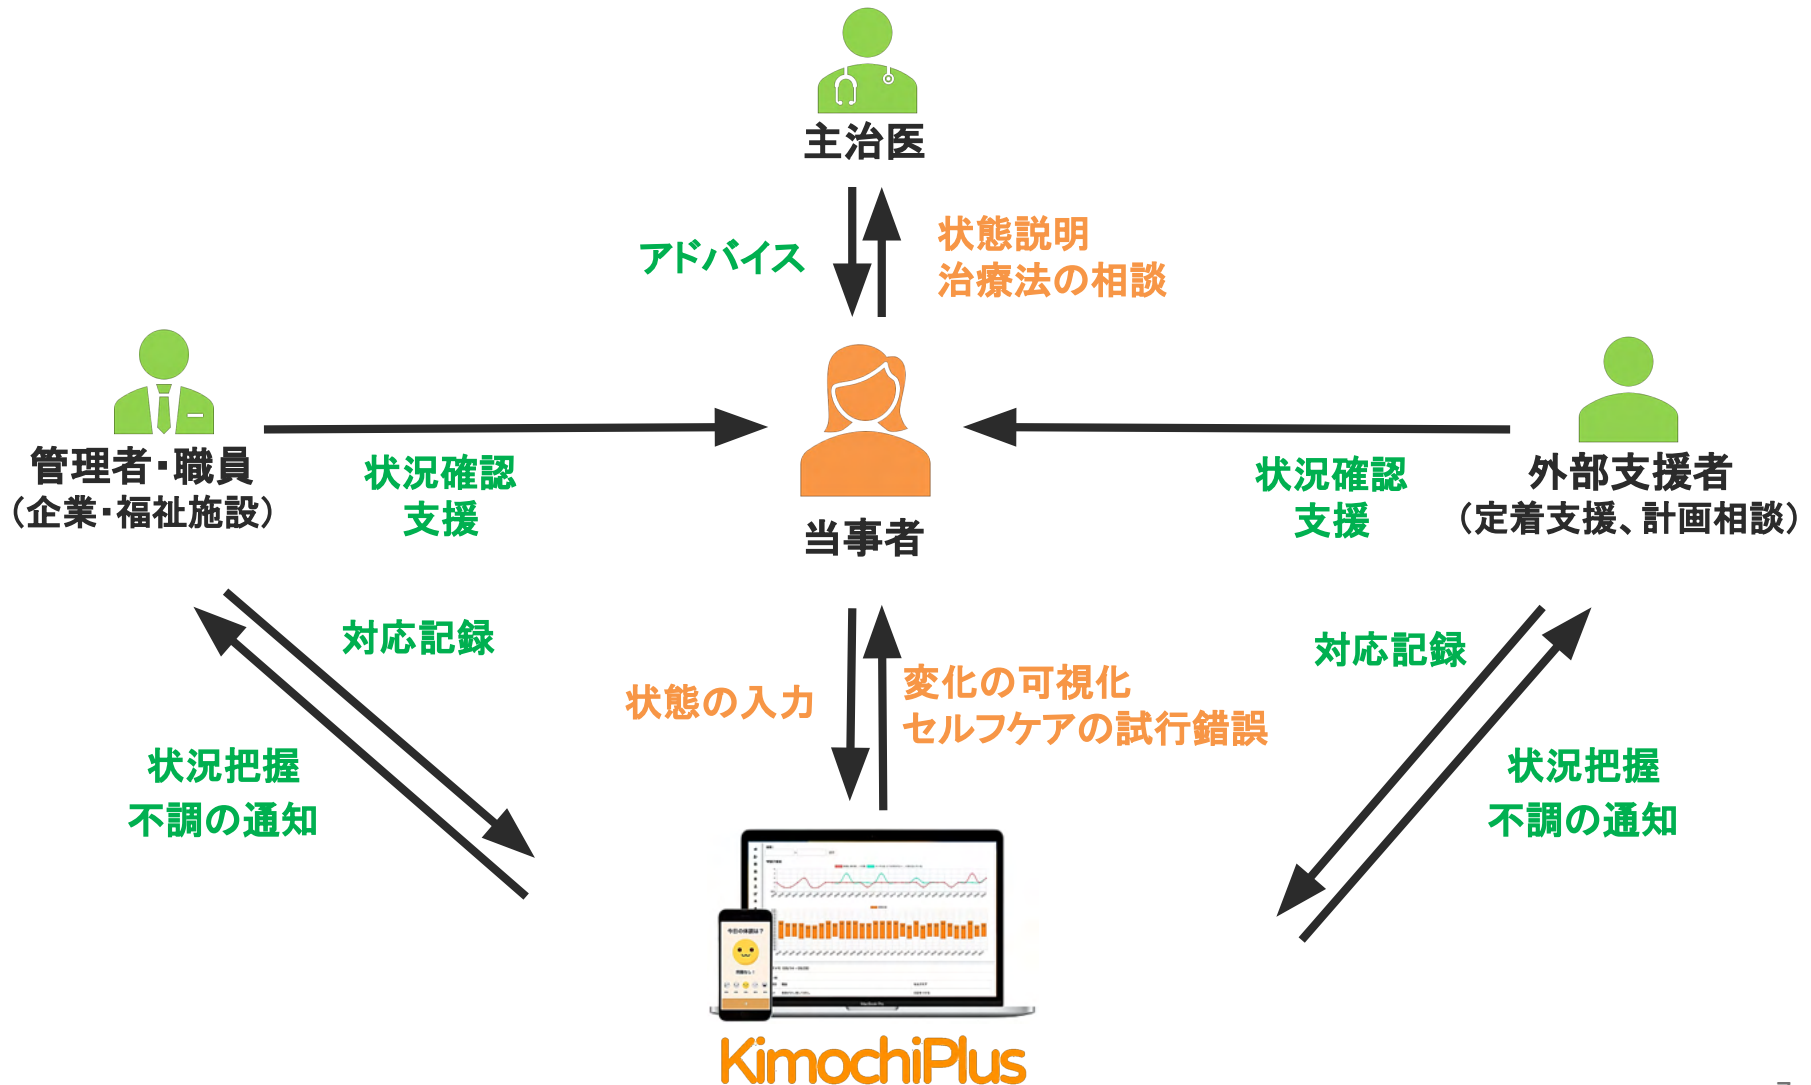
主治医

アドバイス

状態説明
治療法の相談

管理者・職員
（企業・福祉施設）

状況確認
支援

当事者

状況確認
支援

外部支援者
（定着支援、計画相談）

対応記録

状態の入力

変化の可視化
セルフケアの試行錯誤

対応記録

状況把握
不調の通知

状況把握
不調の通知

KimochiPlus